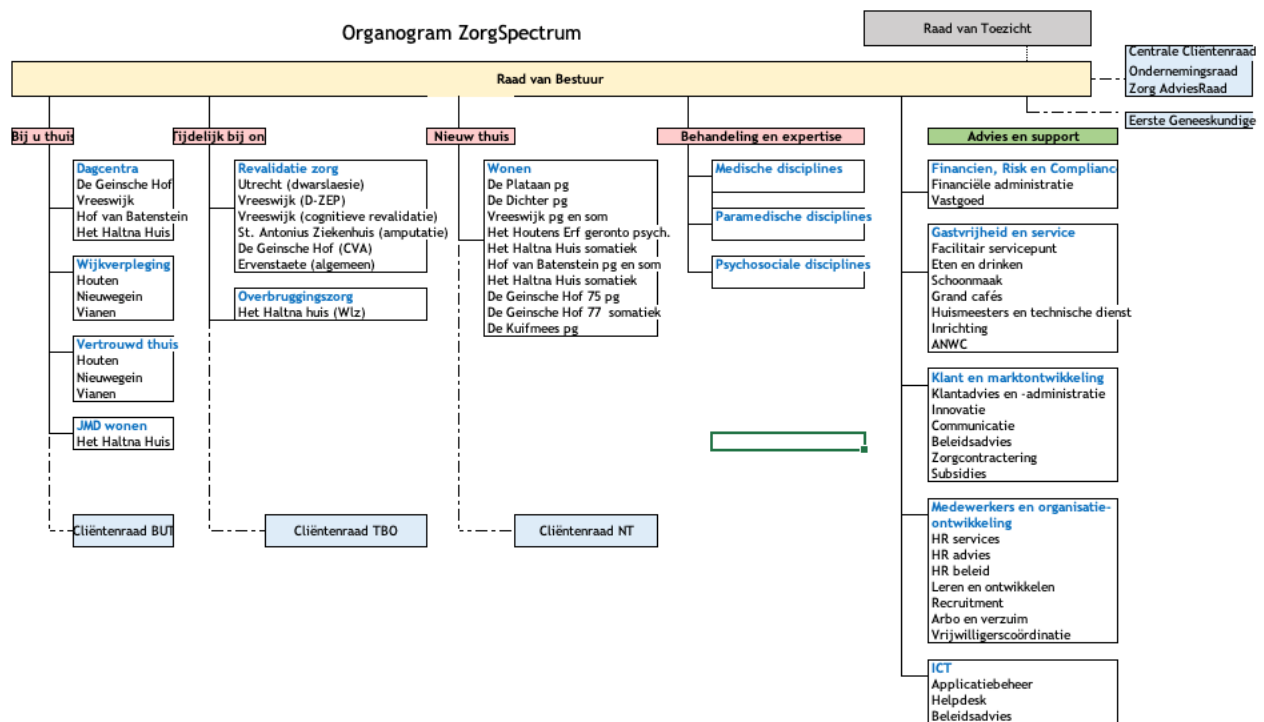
Organogram ZorgSpectrum

Raad van Toezicht

Centrale Cliëntenraad
Ondernemingsraad
Zorg AdviesRaad

Raad van Bestuur

Eerste Geneeskundige

Bij u thuis

Tijdelijk bij on

Nieuw thuis

Behandeling en expertise

Advies en support

Dagcentra
De Geinsche Hof
Vreeswijk
Hof van Batenstein
Het Haltna Huis

Wijkverpleging
Houten
Nieuwegein
Vianen

Vertrouwd thuis
Houten
Nieuwegein
Vianen

JMD wonen
Het Haltna Huis

Cliëntenraad BUT

Revalidatie zorg
Utrecht (dwarslaesie)
Vreeswijk (D-ZEP)
Vreeswijk (cognitieve revalidatie)
St. Antonius Ziekenhuis (amputatie)
De Geinsche Hof (CVA)
Ervenstaete (algemeen)

Overbruggingszorg
Het Haltna huis (Wlz)

Cliëntenraad TBO

Wonen
De Plataan pg
De Dichter pg
Vreeswijk pg en som
Het Houtens Erf geronto psych.
Het Haltna Huis somatiek
Hof van Batenstein pg en som
Het Haltna Huis somatiek
De Geinsche Hof 75 pg
De Geinsche Hof 77 somatiek
De Kuifmees pg

Cliëntenraad NT

Medische disciplines

Paramedische disciplines

Psychosociale disciplines

Financien, Risk en Complianc
Financiële administratie
Vastgoed

Gastvrijheid en service
Facilitair servicepunt
Eten en drinken
Schoonmaak
Grand cafés
Huismeesters en technische dienst
Inrichting
ANWC

Klant en marktontwikkeling
Klantadvies en -administratie
Innovatie
Communicatie
Beleidsadvies
Zorgcontractering
Subsidies

Medewerkers en organisatieontwikkeling
HR services
HR advies
HR beleid
Leren en ontwikkelen
Recruitment
Arbo en verzuim
Vrijwilligerscoördinatie

ICT
Applicatiebeheer
Helpdesk
Beleidsadvies